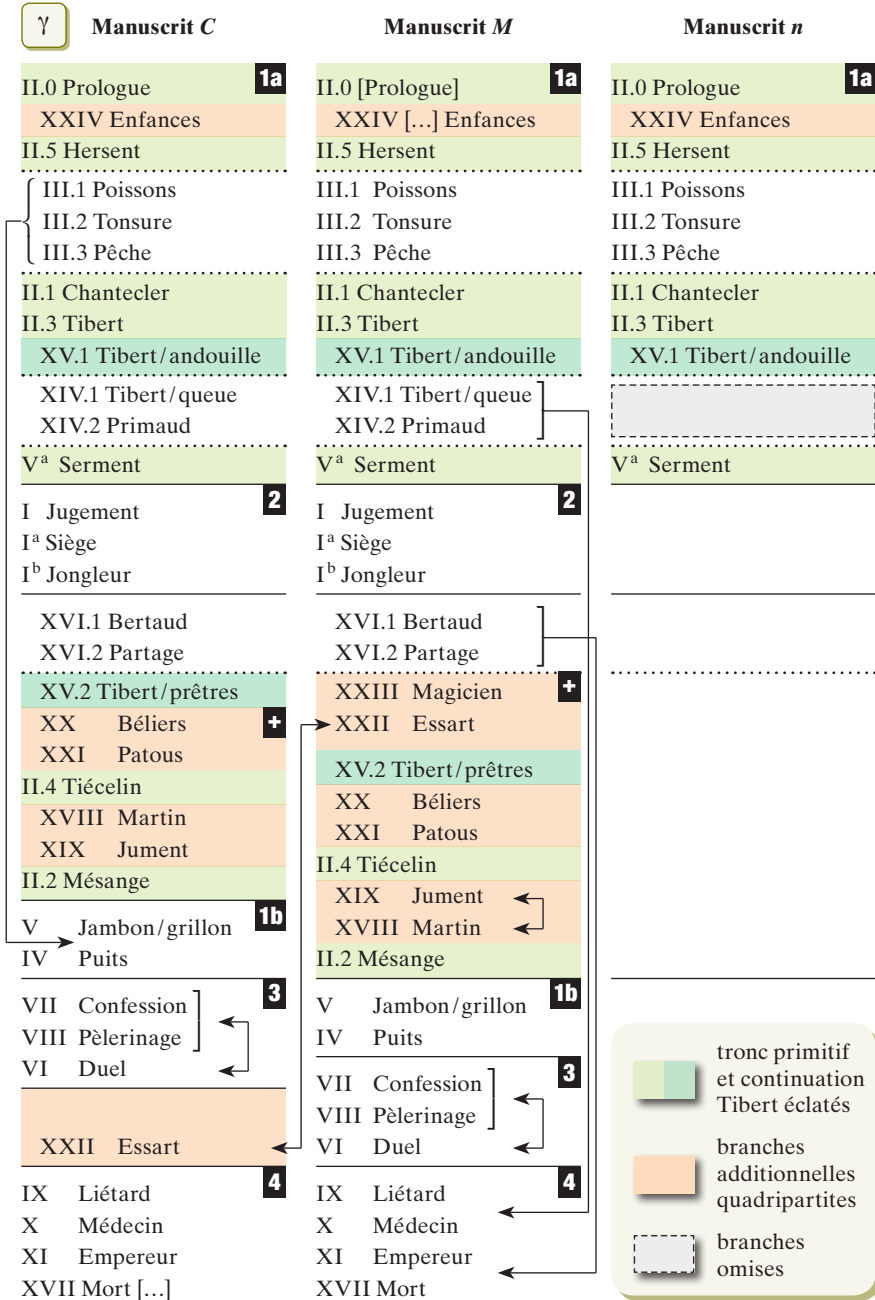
γ

Manuscrit *C*

1a
II.0 Prologue
XXIV Enfances
II.5 Hersent
III.1 Poissons
III.2 Tonsure
III.3 Pêche
II.1 Chantecler
II.3 Tibert
XV.1 Tibert/andouille
XIV.1 Tibert/queue
XIV.2 Primaud
V$^a$ Serment

2
I Jugement
I$^a$ Siège
I$^b$ Jongleur
XVI.1 Bertaud
XVI.2 Partage
XV.2 Tibert/prêtres
+
XX Béliers
XXI Patous
II.4 Tiécelin
XVIII Martin
XIX Jument
II.2 Mésange

1b
V Jambon/grillon
IV Puits

3
VII Confession
VIII Pèlerinage
VI Duel
XXII Essart

4
IX Liétard
X Médecin
XI Empereur
XVII Mort […]

Manuscrit *M*

1a
II.0 [Prologue]
XXIV […] Enfances
II.5 Hersent
III.1 Poissons
III.2 Tonsure
III.3 Pêche
II.1 Chantecler
II.3 Tibert
XV.1 Tibert/andouille
XIV.1 Tibert/queue
XIV.2 Primaud
V$^a$ Serment

2
I Jugement
I$^a$ Siège
I$^b$ Jongleur
XVI.1 Bertaud
XVI.2 Partage

+
XXIII Magicien
XXII Essart
XV.2 Tibert/prêtres
XX Béliers
XXI Patous
II.4 Tiécelin
XIX Jument
XVIII Martin
II.2 Mésange

1b
V Jambon/grillon
IV Puits

3
VII Confession
VIII Pèlerinage
VI Duel

4
IX Liétard
X Médecin
XI Empereur
XVII Mort

Manuscrit *n*

1a
II.0 Prologue
XXIV Enfances
II.5 Hersent
III.1 Poissons
III.2 Tonsure
III.3 Pêche
II.1 Chantecler
II.3 Tibert
XV.1 Tibert/andouille
V$^a$ Serment

tronc primitif et continuation Tibert éclatés
branches additionnelles quadripartites
branches omises